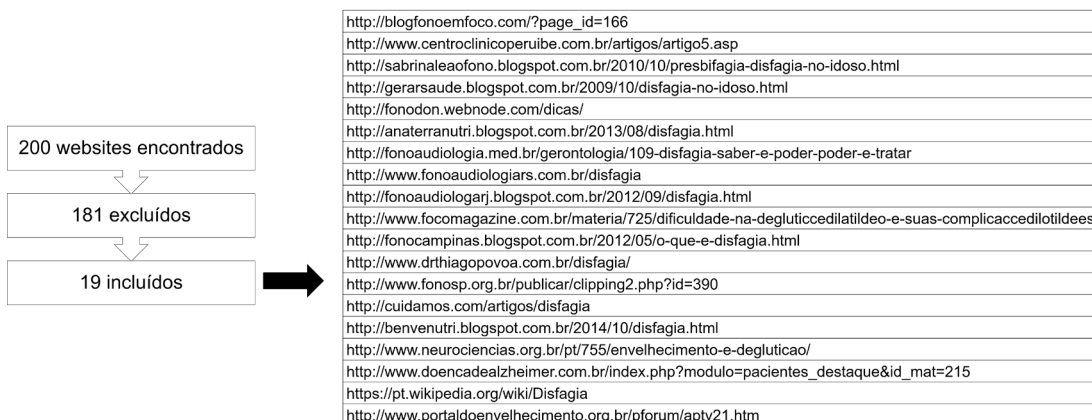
200 websites encontrados

181 excluídos

19 incluídos

| |
|---|
| http://blogfonoemfoco.com/?page_id=166 |
| http://www.centroclinicoperuibe.com.br/artigos/artigo5.asp |
| http://sabrinaleaofono.blogspot.com.br/2010/10/presbifagia-disfagia-no-idoso.html |
| http://gerarsaude.blogspot.com.br/2009/10/disfagia-no-idoso.html |
| http://fonodon.webnode.com/dicas/ |
| http://anaterranutri.blogspot.com.br/2013/08/disfagia.html |
| http://fonoaudiologia.med.br/gerontologia/109-disfagia-saber-e-poder-poder-e-tratar |
| http://www.fonoaudiologiars.com.br/disfagia |
| http://fonoaudiologarj.blogspot.com.br/2012/09/disfagia.html |
| http://www.focomagazine.com.br/materia/725/dificuldade-na-degluticcedilatildeo-e-suas-complicaccedilotildees |
| http://fonocampinas.blogspot.com.br/2012/05/o-que-e-disfagia.html |
| http://www.drthiagopovoa.com.br/disfagia/ |
| http://www.fonosp.org.br/publicar/clipping2.php?id=390 |
| http://cuidamos.com/artigos/disfagia |
| http://benvenutri.blogspot.com.br/2014/10/disfagia.html |
| http://www.neurociencias.org.br/pt/755/envelhecimento-e-degluticao/ |
| http://www.doencadealzheimer.com.br/index.php?modulo=pacientes_destaque&id_mat=215 |
| https://pt.wikipedia.org/wiki/Disfagia |
| http://www.portaldoenvelhecimento.org.br/pforum/aptv21.htm |